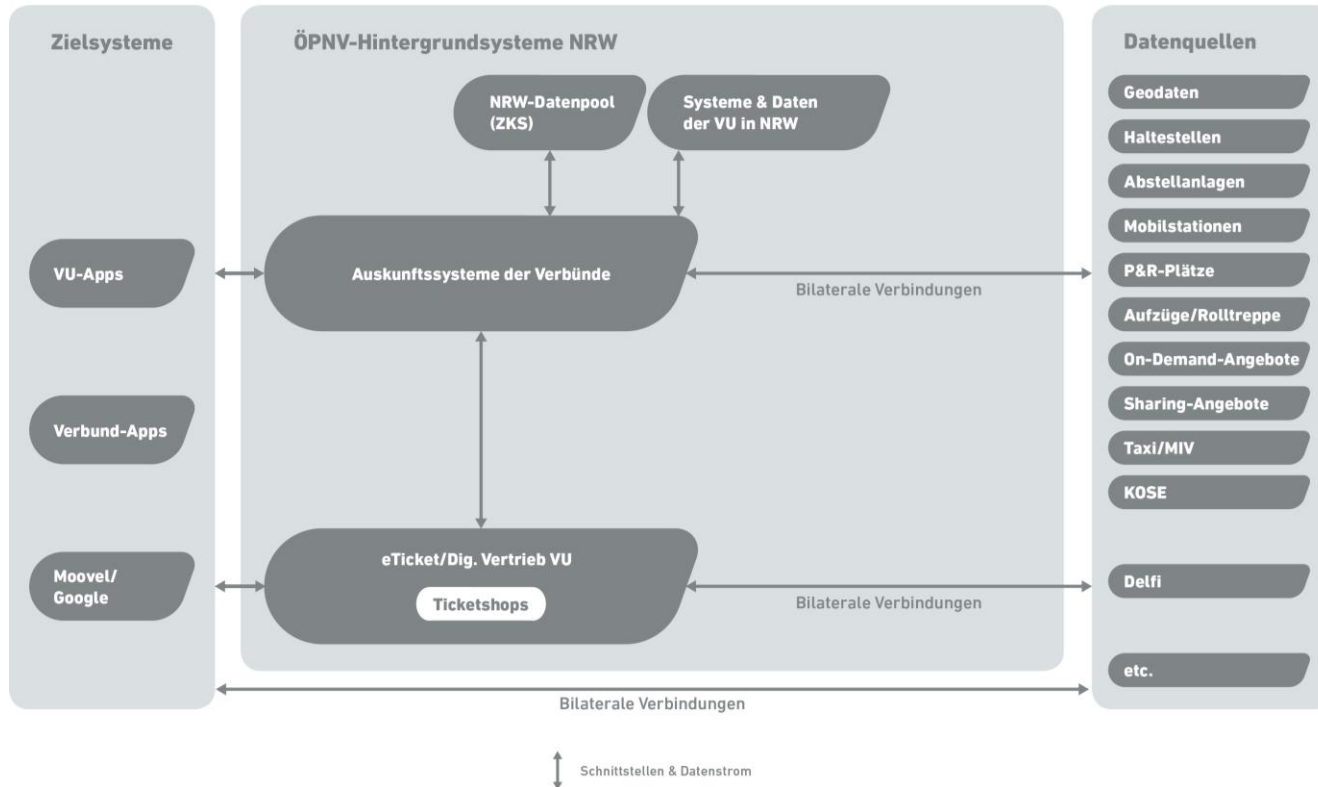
Zielsysteme

VU-Apps

Verbund-Apps

Moovel/ Google

ÖPNV-Hintergrundsysteme NRW

NRW-Datenpool (ZKS)

Systeme & Daten der VU in NRW

Auskunftssysteme der Verbünde

Bilaterale Verbindungen

eTicket/Dig. Vertrieb VU

Ticketshops

Bilaterale Verbindungen

Datenquellen

Geodaten

Haltestellen

Abstellanlagen

Mobilstationen

P&R-Plätze

Aufzüge/Rolltreppe

On-Demand-Angebote

Sharing-Angebote

Taxi/MIV

KOSE

Delfi

etc.

Bilaterale Verbindungen

Schnittstellen & Datenstrom